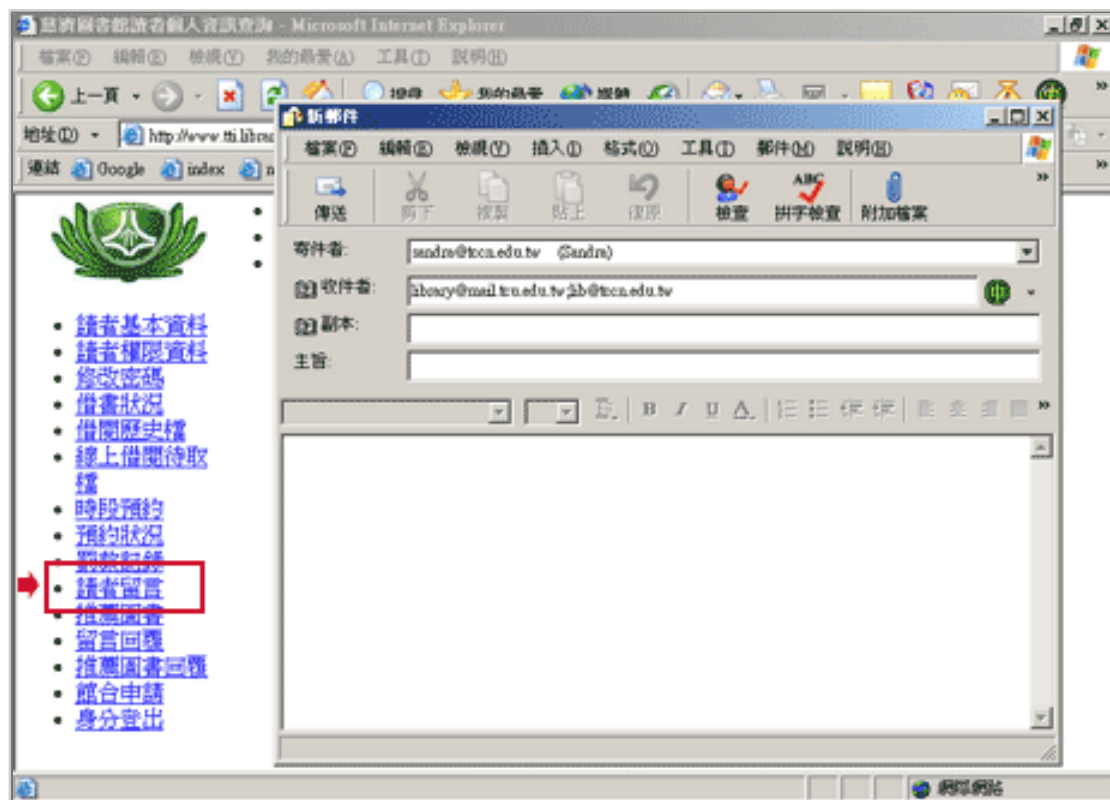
慈濟圖書館讀者個人資訊查詢 - Microsoft Internet Explorer

檔案(F) 編輯(E) 檢視(V) 我的最愛(A) 工具(T) 說明(H)

上一頁

搜尋 我的最愛 媒體

網址(D) http://www.tti.libra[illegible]

連結 Google index

新郵件

檔案(F) 編輯(E) 檢視(V) 插入(I) 格式(O) 工具(T) 郵件(M) 說明(H)

傳送 剪下 複製 貼上 復原 檢查 拼字檢查 附加檔案

寄件者: sandra@tccn.edu.tw (Sandra)

收件者: library@mail.tcu.edu.tw;lib@tccn.edu.tw

副本:

主旨:

B I U A

- 讀者基本資料
- 讀者權限資料
- 修改密碼
- 借書狀況
- 借閱歷史檔
- 線上借閱待取檔
- 時段預約
- 預約狀況
- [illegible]
- 讀者留言
- 推薦圖書
- 留言回覆
- 推薦圖書回覆
- 館合申請
- 身分登出

網際網路